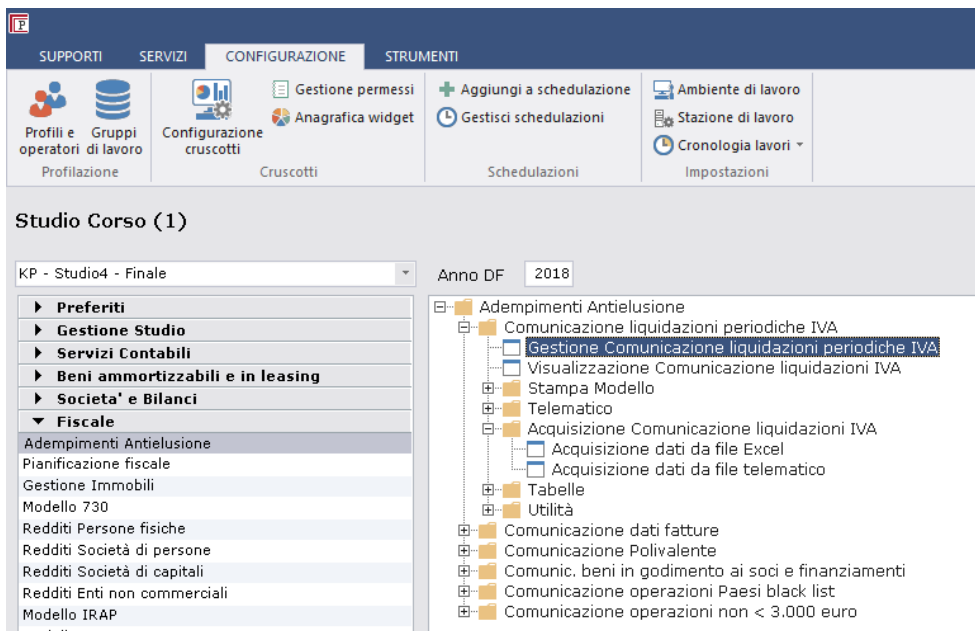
SUPPORTI SERVIZI CONFIGURAZIONE STRUMENTI

Profili e operatori
Gruppi di lavoro
Profilazione

Configurazione cruscotti
Gestione permessi
Anagrafica widget
Cruscotti

Aggiungi a schedulazione
Gestisci schedulazioni
Schedulazioni

Ambiente di lavoro
Stazione di lavoro
Cronologia lavori
Impostazioni

Studio Corso (1)

KP - Studio4 - Finale

Anno DF 2018

Preferiti
Gestione Studio
Servizi Contabili
Beni ammortizzabili e in leasing
Societa' e Bilanci
Fiscale
Adempimenti Antielusione
Pianificazione fiscale
Gestione Immobili
Modello 730
Redditi Persone fisiche
Redditi Società di persone
Redditi Società di capitali
Redditi Enti non commerciali
Modello IRAP

Adempimenti Antielusione
Comunicazione liquidazioni periodiche IVA
Gestione Comunicazione liquidazioni periodiche IVA
Visualizzazione Comunicazione liquidazioni IVA
Stampa Modello
Telematico
Acquisizione Comunicazione liquidazioni IVA
Acquisizione dati da file Excel
Acquisizione dati da file telematico
Tabelle
Utilità
Comunicazione dati fatture
Comunicazione Polivalente
Comunic. beni in godimento ai soci e finanziamenti
Comunicazione operazioni Paesi black list
Comunicazione operazioni non < 3.000 euro